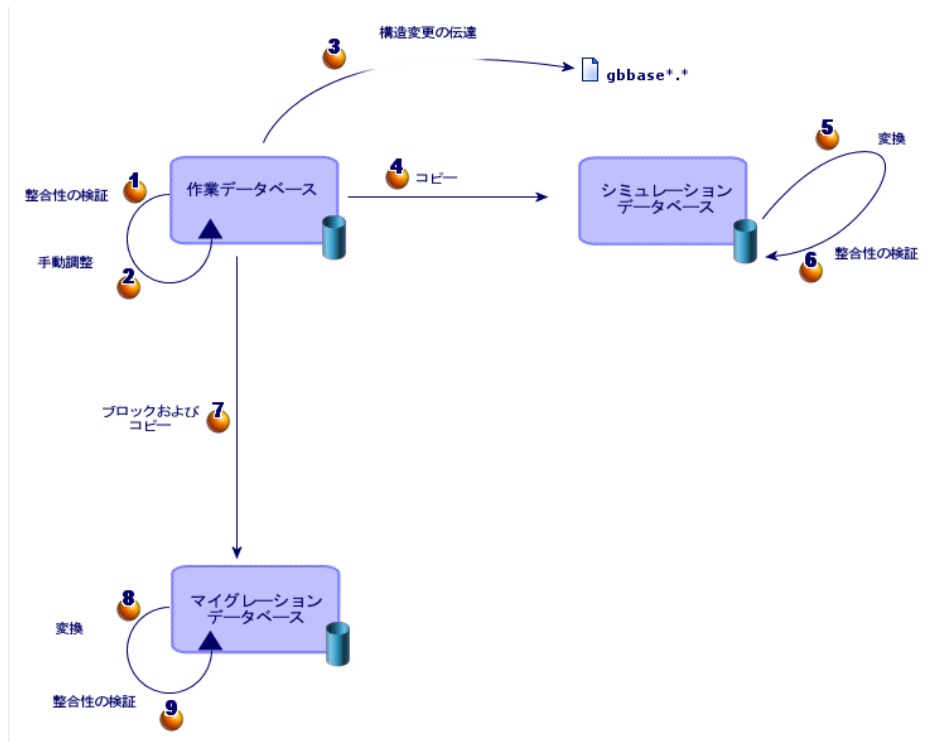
3
構造変更の伝達
gbbase*.*

5
変換

1
整合性の検証
作業データベース

4
コピー

シミュレーション
データベース

2
手動調整

6
整合性の検証

ブロックおよび
コピー
7

8
変換
マイグレーション
データベース

整合性の検証
9